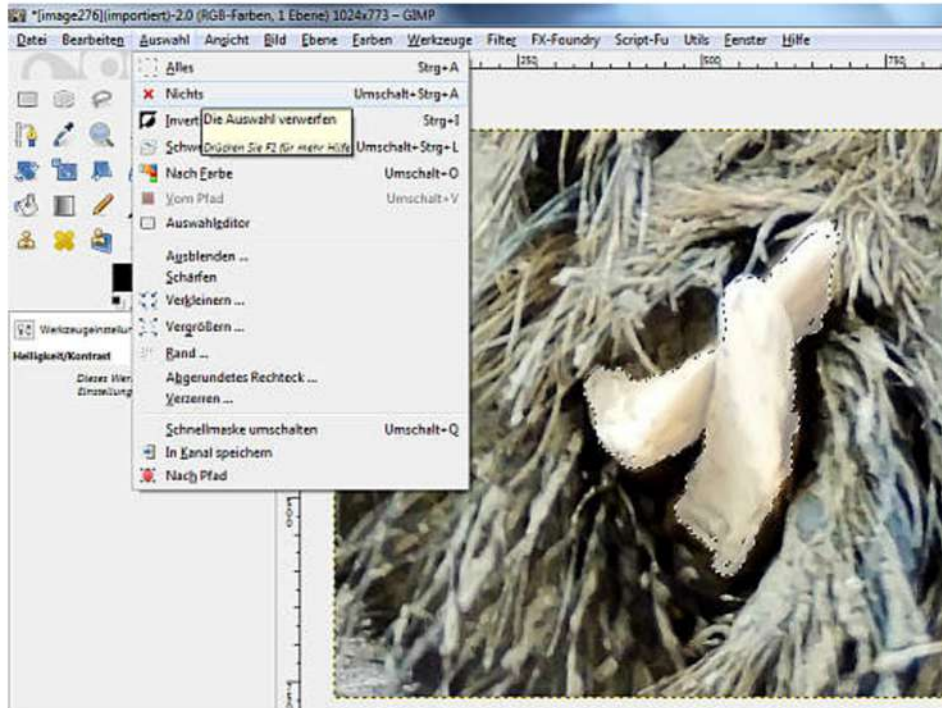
*[image276](importiert)-2.0 (RGB-Farben, 1 Ebene) 1024x773 – GIMP

Datei Bearbeiten Auswahl Ansicht Bild Ebene Farben Werkzeuge Filter FX-Foundry Script-Fu Utils Fenster Hilfe

250 500 750

Alles Strg+A
Nichts Umschalt+Strg+A
Invert Die Auswahl verwerfen Strg+I
Schwe Drücken Sie F1 für mehr Hilfe Umschalt+Strg+L
Nach Farbe Umschalt+O
Vom Pfad Umschalt+V
Auswahleditor
Ausblenden ...
Schärfen
Verkleinern ...
Vergrößern ...
Rand ...
Abgerundetes Rechteck ...
Verzerren ...
Schnellmaske umschalten Umschalt+Q
In Kanal speichern
Nach Pfad

Werkzeugeinstellun
Helligkeit/Kontrast
Dieses Wer
Einstellung